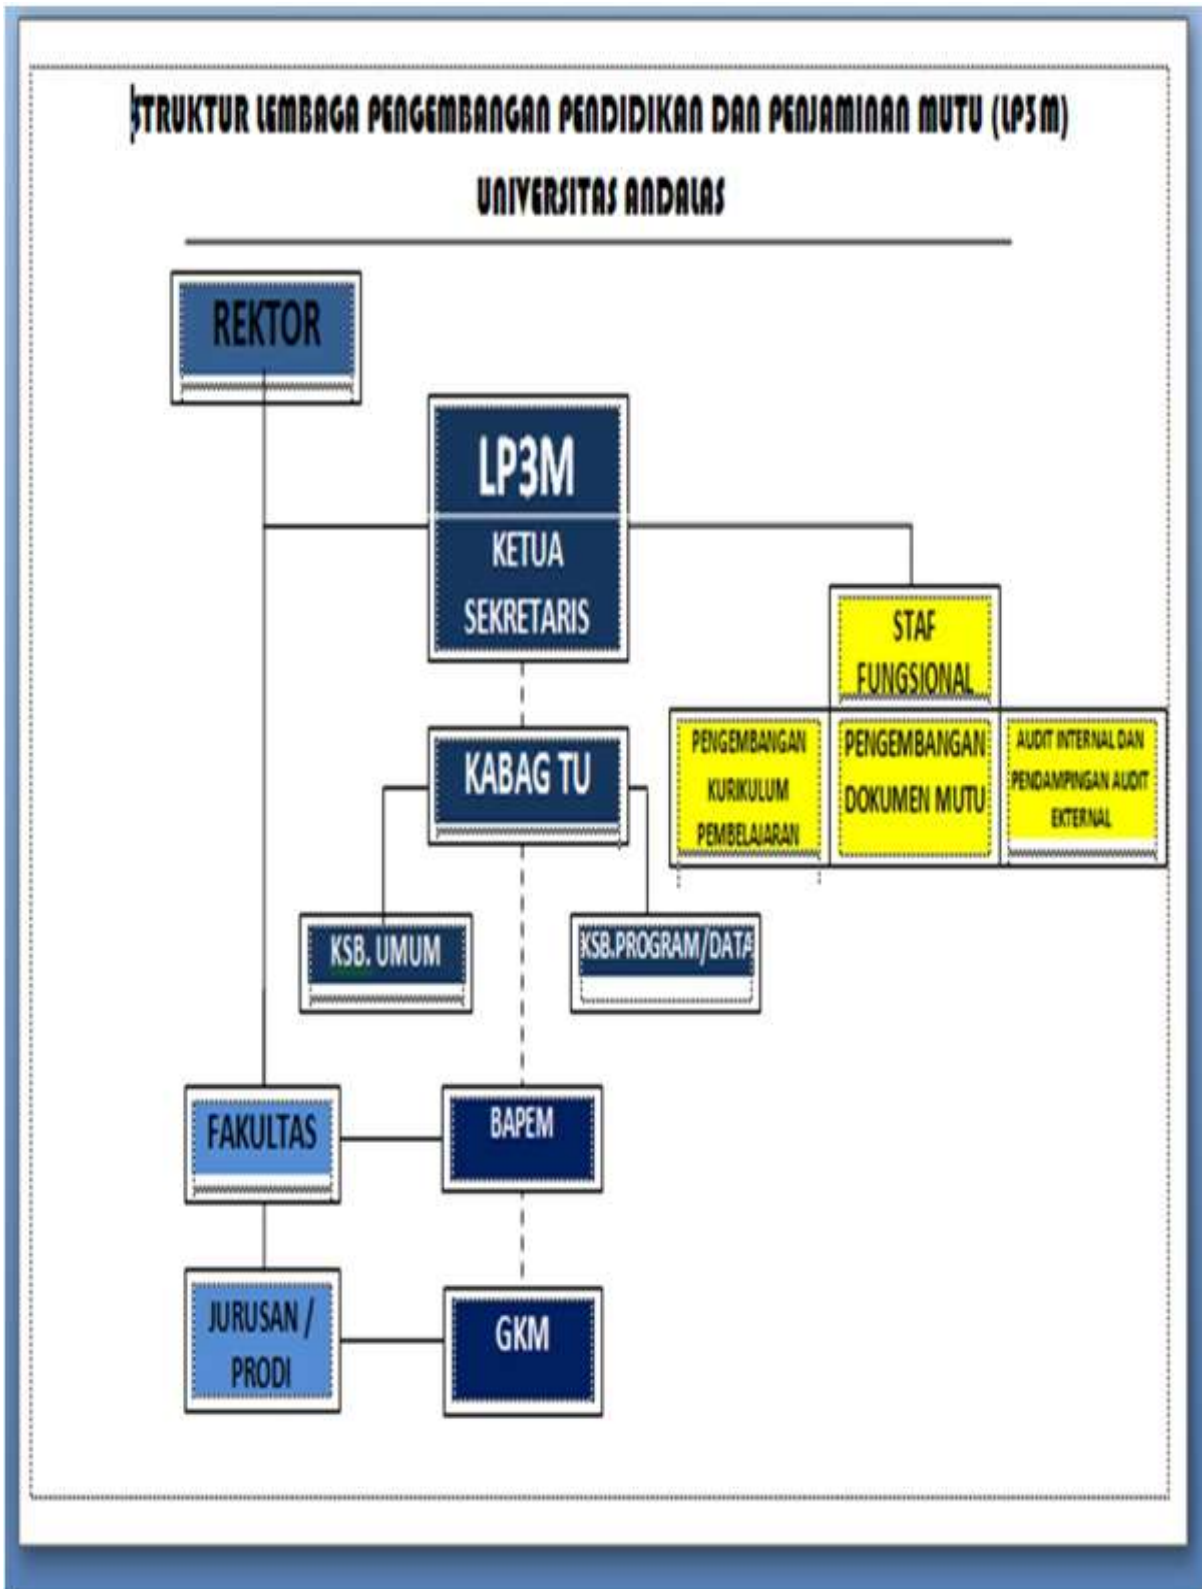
STRUKTUR LEMBAGA PENGEMBANGAN PENDIDIKAN DAN PENJAMINAN MUTU (LP3M)

UNIVERSITAS ANDALAS

REKTOR

LP3M

KETUA

SEKRETARIS

STAF FUNGSIONAL

PENGEMBANGAN KURIKULUM PEMBELAJARAN

PENGEMBANGAN DOKUMEN MUTU

AUDIT INTERNAL DAN PENDAMPINGAN AUDIT EKTERNAL

KABAG TU

KSB. UMUM

KSB.PROGRAM/DATA

FAKULTAS

BAPEM

JURUSAN / PRODI

GKM